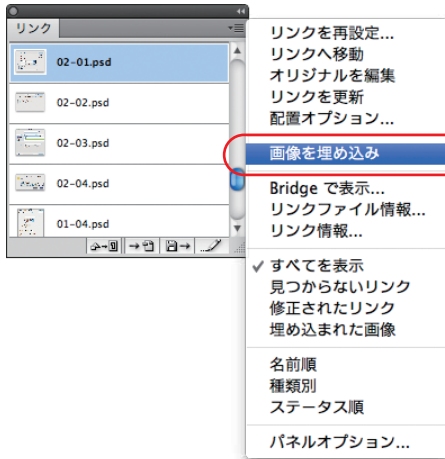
リンク

02-01.psd

02-02.psd

02-03.psd

02-04.psd

01-04.psd

リンクを再設定...
リンクへ移動
オリジナルを編集
リンクを更新
配置オプション...

画像を埋め込み

Bridge で表示...
リンクファイル情報...
リンク情報...

✓ すべてを表示
見つからないリンク
修正されたリンク
埋め込まれた画像

名前順
種類別
ステータス順

パネルオプション...